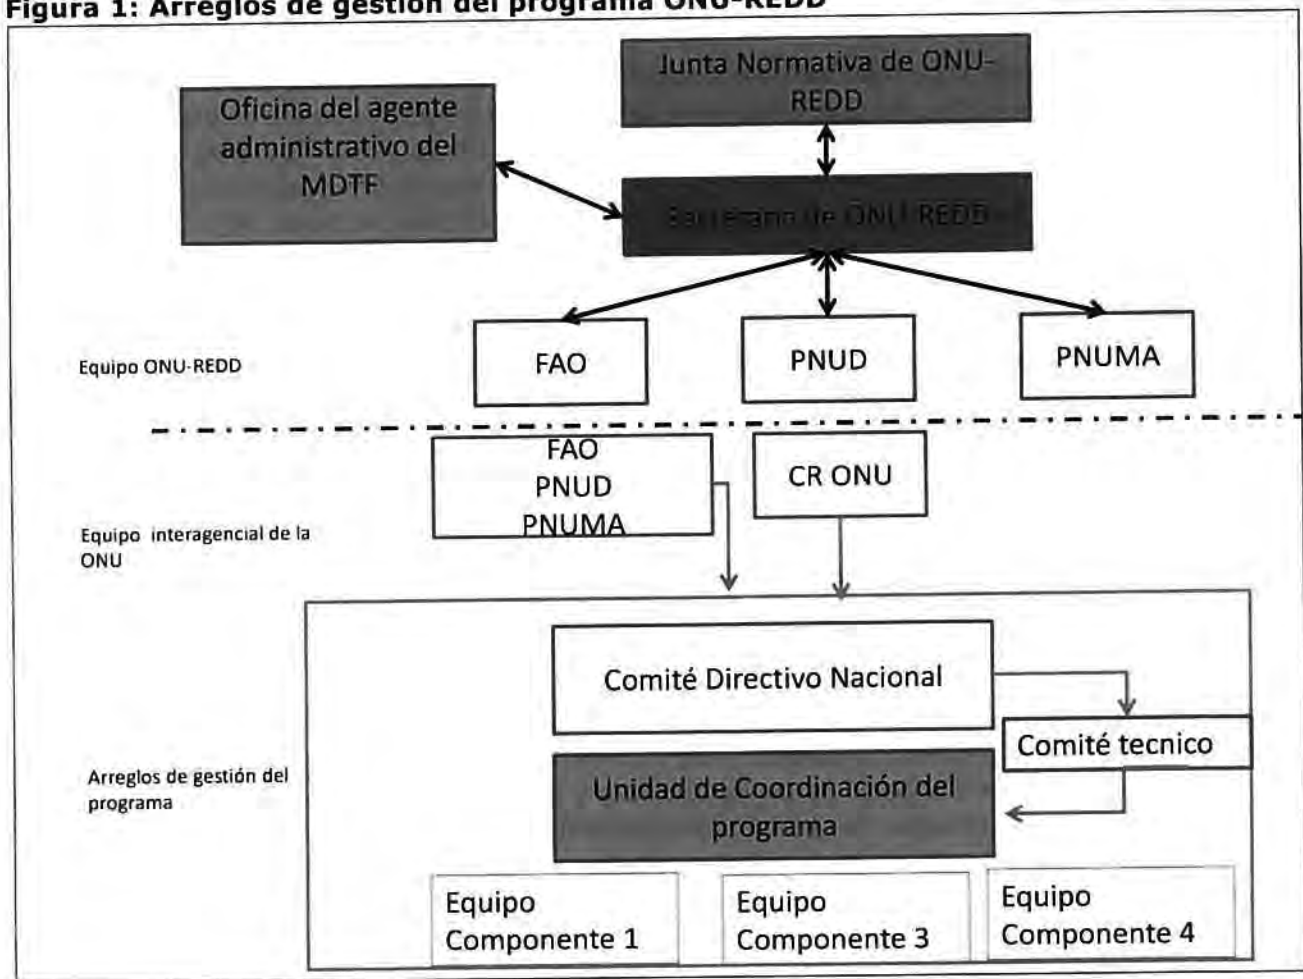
Figura 1: Arreglos de gestión del programa ONU-REDD

Junta Normativa de ONU-REDD

Oficina del agente administrativo del MDTF

Secretaría de ONU-REDD

FAO

PNUD

PNUMA

Equipo ONU-REDD

FAO
PNUD
PNUMA

CR ONU

Equipo interagencial de la ONU

Comité Directivo Nacional

Comité tecnico

Unidad de Coordinación del programa

Arreglos de gestión del programa

Equipo Componente 1

Equipo Componente 3

Equipo Componente 4